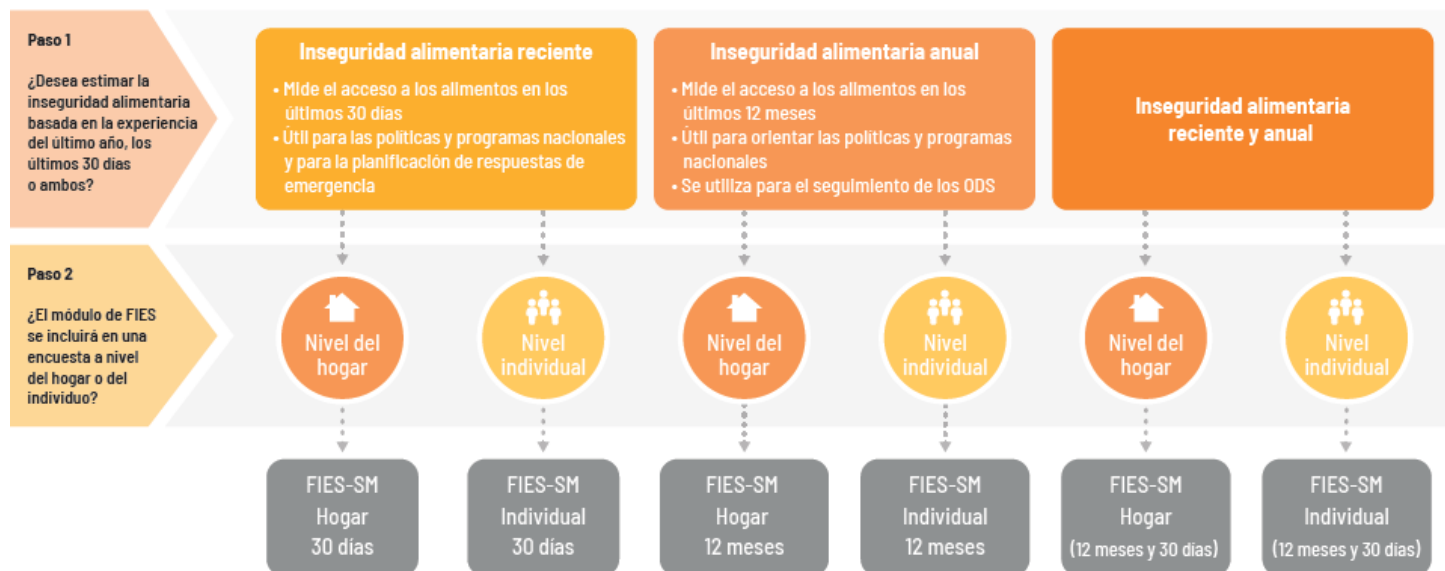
Paso 1

¿Desea estimar la inseguridad alimentaria basada en la experiencia del último año, los últimos 30 días o ambos?

Inseguridad alimentaria reciente

• Mide el acceso a los alimentos en los últimos 30 días
• Útil para las políticas y programas nacionales y para la planificación de respuestas de emergencia

Inseguridad alimentaria anual

• Mide el acceso a los alimentos en los últimos 12 meses
• Útil para orientar las políticas y programas nacionales
• Se utiliza para el seguimiento de los ODS

Inseguridad alimentaria reciente y anual

Paso 2

¿El módulo de FIES se incluirá en una encuesta a nivel del hogar o del individuo?

Nivel del hogar

Nivel individual

Nivel del hogar

Nivel individual

Nivel del hogar

Nivel individual

FIES-SM Hogar 30 días

FIES-SM Individual 30 días

FIES-SM Hogar 12 meses

FIES-SM Individual 12 meses

FIES-SM Hogar (12 meses y 30 días)

FIES-SM Individual (12 meses y 30 días)